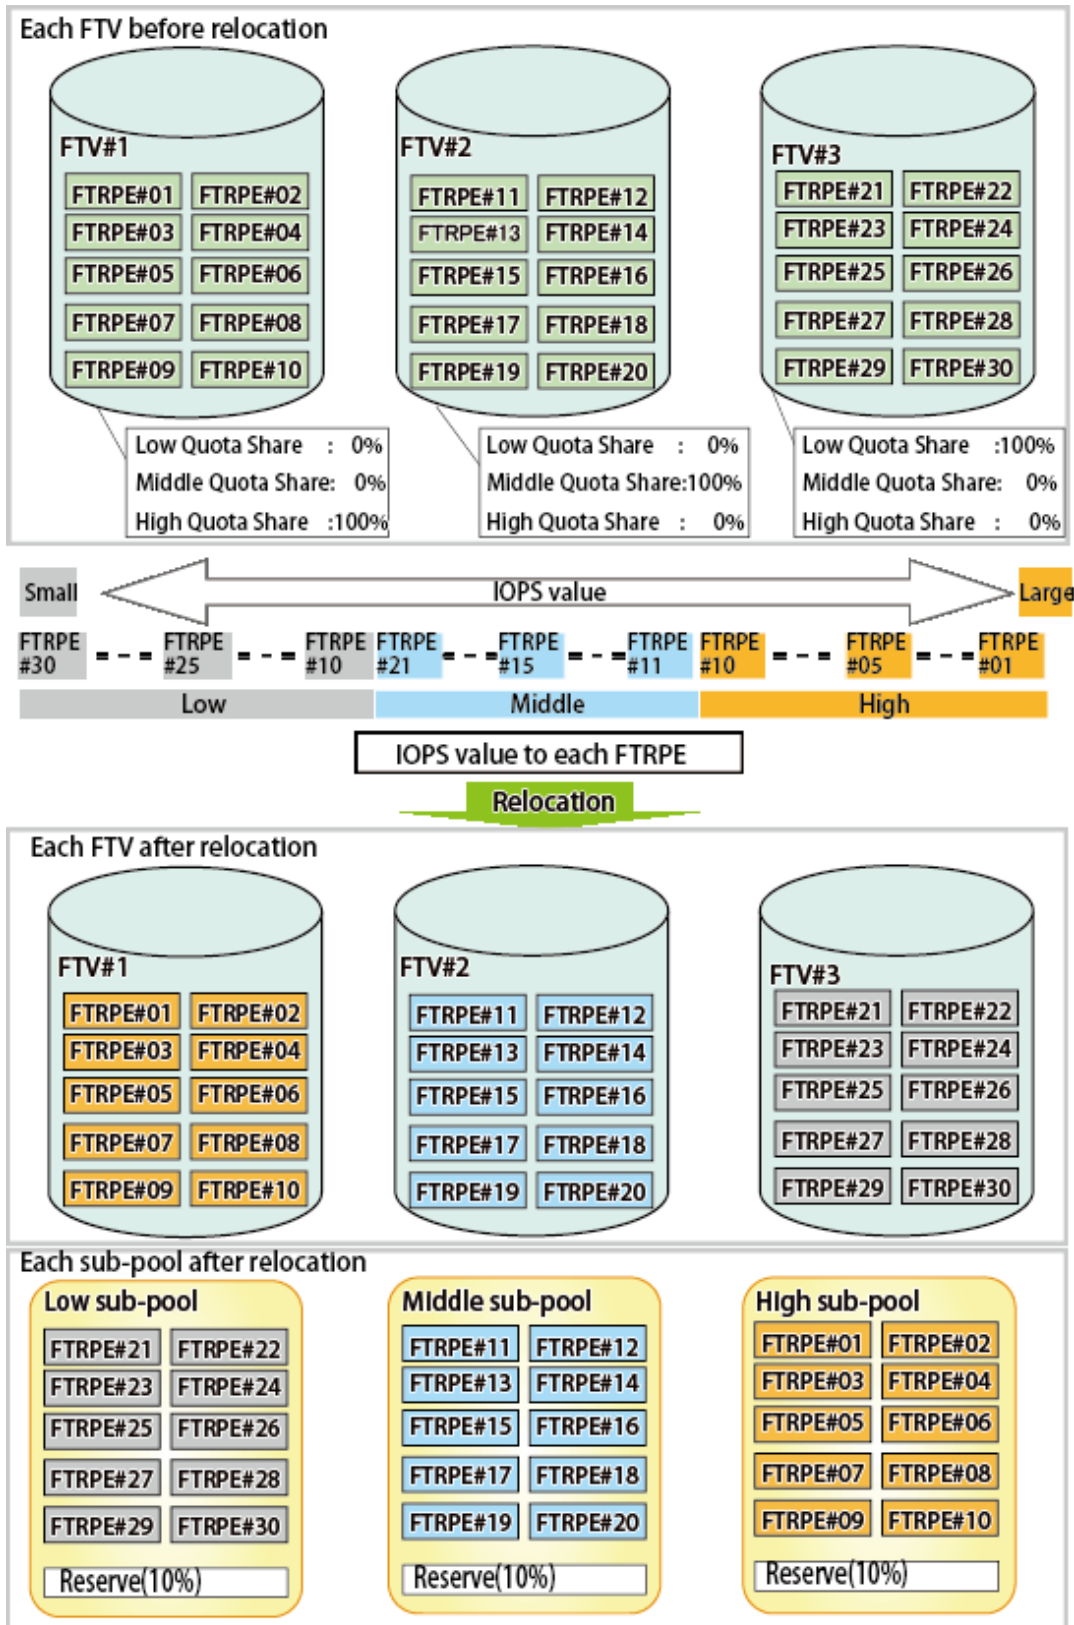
Each FTV before relocation

FTV#1
FTRPE#01 FTRPE#02
FTRPE#03 FTRPE#04
FTRPE#05 FTRPE#06
FTRPE#07 FTRPE#08
FTRPE#09 FTRPE#10

Low Quota Share : 0%
Middle Quota Share: 0%
High Quota Share :100%

FTV#2
FTRPE#11 FTRPE#12
FTRPE#13 FTRPE#14
FTRPE#15 FTRPE#16
FTRPE#17 FTRPE#18
FTRPE#19 FTRPE#20

Low Quota Share : 0%
Middle Quota Share:100%
High Quota Share : 0%

FTV#3
FTRPE#21 FTRPE#22
FTRPE#23 FTRPE#24
FTRPE#25 FTRPE#26
FTRPE#27 FTRPE#28
FTRPE#29 FTRPE#30

Low Quota Share :100%
Middle Quota Share: 0%
High Quota Share : 0%

Small IOPS value Large

FTRPE #30 FTRPE #25 FTRPE #10 FTRPE #21 FTRPE #15 FTRPE #11 FTRPE #10 FTRPE #05 FTRPE #01

Low Middle High

IOPS value to each FTRPE

Relocation

Each FTV after relocation

FTV#1
FTRPE#01 FTRPE#02
FTRPE#03 FTRPE#04
FTRPE#05 FTRPE#06
FTRPE#07 FTRPE#08
FTRPE#09 FTRPE#10

FTV#2
FTRPE#11 FTRPE#12
FTRPE#13 FTRPE#14
FTRPE#15 FTRPE#16
FTRPE#17 FTRPE#18
FTRPE#19 FTRPE#20

FTV#3
FTRPE#21 FTRPE#22
FTRPE#23 FTRPE#24
FTRPE#25 FTRPE#26
FTRPE#27 FTRPE#28
FTRPE#29 FTRPE#30

Each sub-pool after relocation

Low sub-pool
FTRPE#21 FTRPE#22
FTRPE#23 FTRPE#24
FTRPE#25 FTRPE#26
FTRPE#27 FTRPE#28
FTRPE#29 FTRPE#30
Reserve(10%)

Middle sub-pool
FTRPE#11 FTRPE#12
FTRPE#13 FTRPE#14
FTRPE#15 FTRPE#16
FTRPE#17 FTRPE#18
FTRPE#19 FTRPE#20
Reserve(10%)

High sub-pool
FTRPE#01 FTRPE#02
FTRPE#03 FTRPE#04
FTRPE#05 FTRPE#06
FTRPE#07 FTRPE#08
FTRPE#09 FTRPE#10
Reserve(10%)